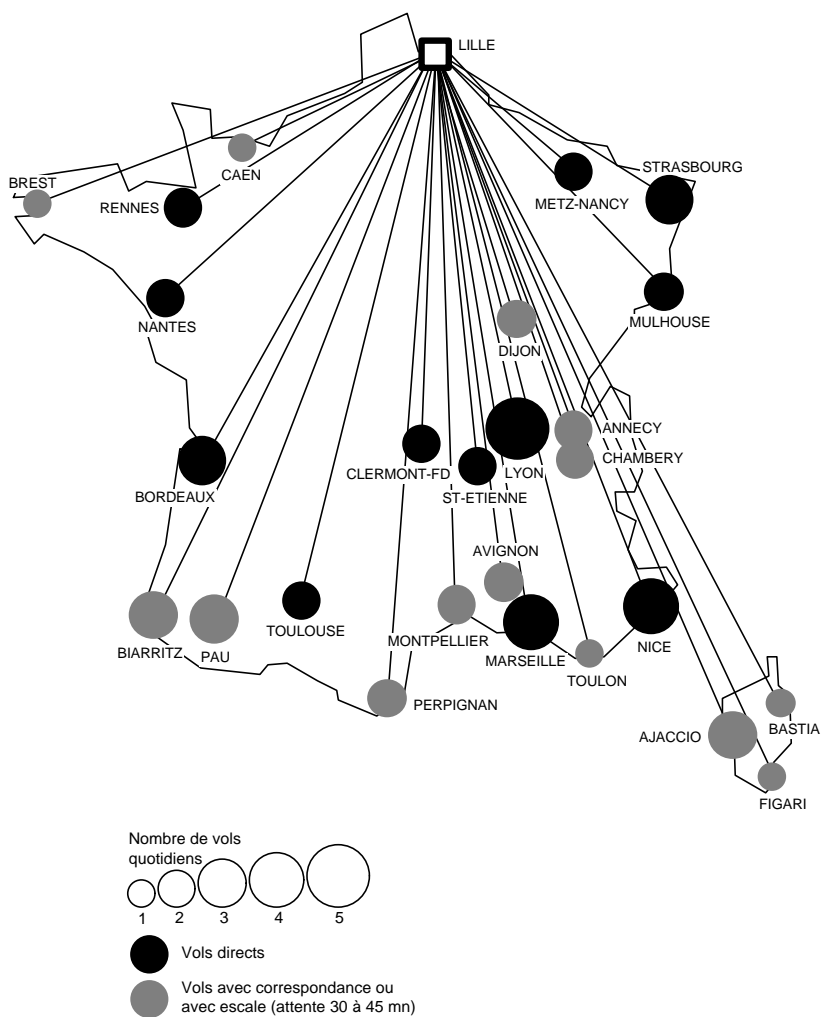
LILLE
STRASBOURG
BREST
CAEN
RENNES
METZ-NANCY
NANTES
MULHOUSE
DIJON
ANNECY
CHAMBERY
BORDEAUX
CLERMONT-FD
LYON
ST-ETIENNE
AVIGNON
TOULOUSE
MONTPELLIER
BIARRITZ
PAU
MARSEILLE
NICE
TOULON
PERPIGNAN
BASTIA
AJACCIO
FIGARI

Nombre de vols quotidiens
1 2 3 4 5

Vols directs

Vols avec correspondance ou avec escale (attente 30 à 45 mn)